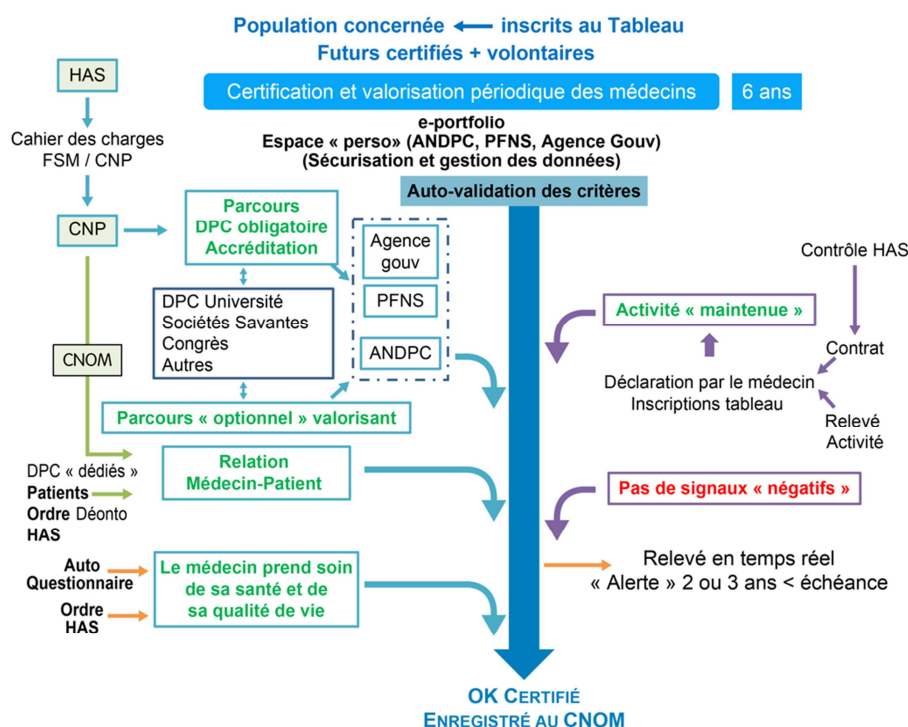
Population concernée ← inscrits au Tableau
Futurs certifiés + volontaires

HAS

Certification et valorisation périodique des médecins

6 ans

Cahier des charges FSM / CNP

e-portfolio
Espace « perso » (ANDPC, PFNS, Agence Gouv)
(Sécurisation et gestion des données)

Auto-validation des critères

CNP

Parcours DPC obligatoire Accréditation

Agence gouv

PFNS

ANDPC

DPC Université
Sociétés Savantes
Congrès
Autres

CNOM

Parcours « optionnel » valorisant

Contrôle HAS

Activité « maintenue »

Contrat

Déclaration par le médecin
Inscriptions tableau

Relevé Activité

DPC « dédiés »
Patients
Ordre Déonto
HAS

Relation Médecin-Patient

Pas de signaux « négatifs »

Auto Questionnaire

Ordre HAS

Le médecin prend soin de sa santé et de sa qualité de vie

Relevé en temps réel
« Alerte » 2 ou 3 ans < échéance

OK CERTIFIÉ
ENREGISTRÉ AU CNOM